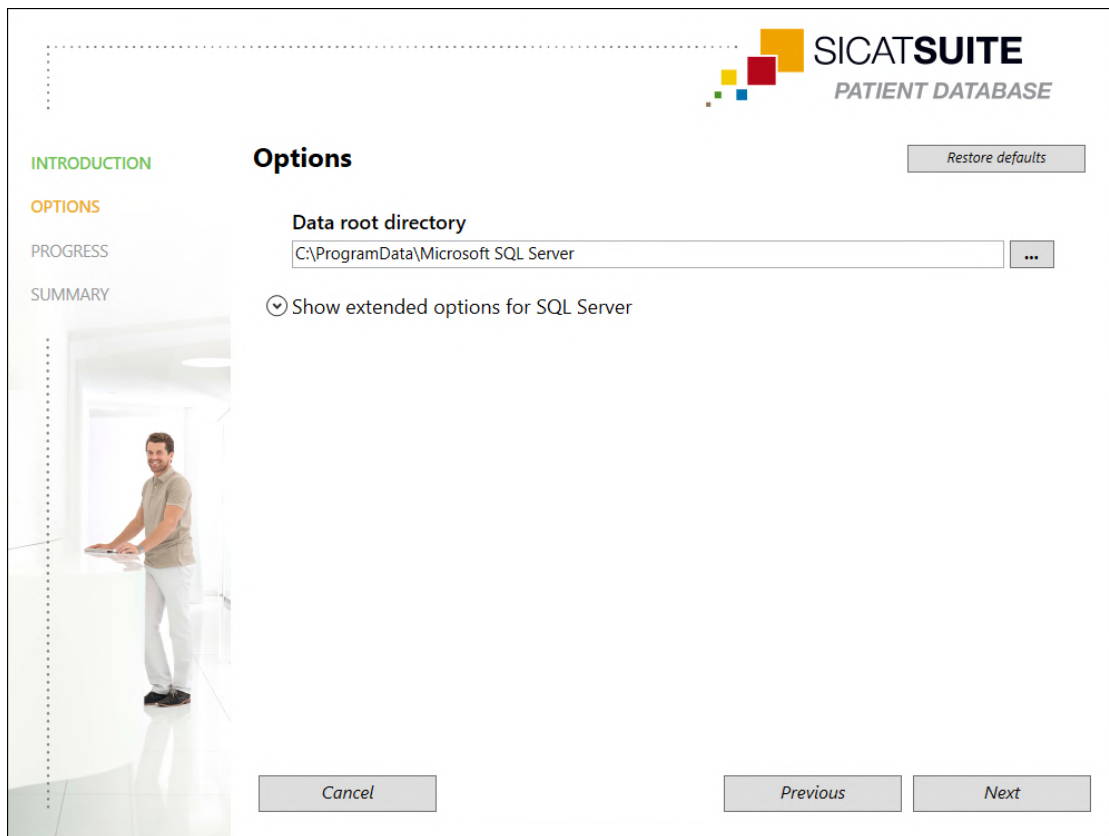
SICATSUITE
PATIENT DATABASE

INTRODUCTION
OPTIONS
PROGRESS
SUMMARY

Options

Restore defaults

Data root directory
C:\ProgramData\Microsoft SQL Server
...

Show extended options for SQL Server

Cancel
Previous
Next